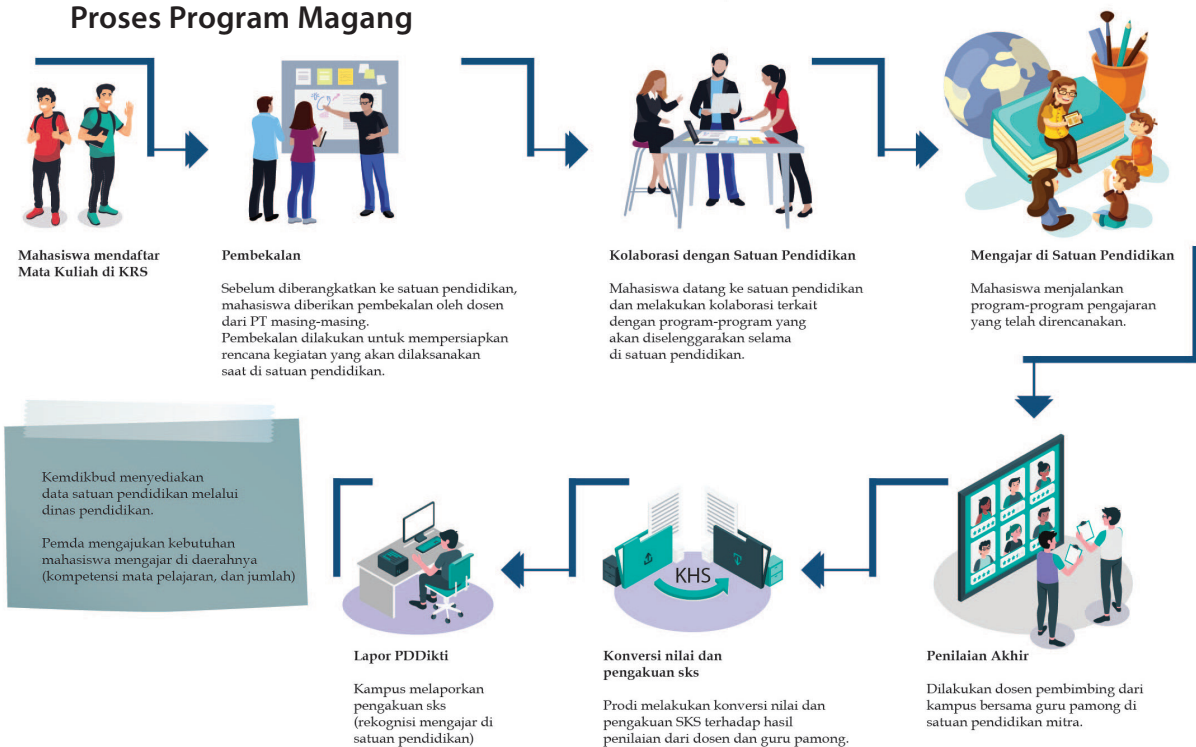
Proses Program Magang

Mahasiswa mendaftar Mata Kuliah di KRS

Pembekalan

Sebelum diberangkatkan ke satuan pendidikan, mahasiswa diberikan pembekalan oleh dosen dari PT masing-masing.
Pembekalan dilakukan untuk mempersiapkan rencana kegiatan yang akan dilaksanakan saat di satuan pendidikan.

Kolaborasi dengan Satuan Pendidikan

Mahasiswa datang ke satuan pendidikan dan melakukan kolaborasi terkait dengan program-program yang akan diselenggarakan selama di satuan pendidikan.

Mengajar di Satuan Pendidikan

Mahasiswa menjalankan program-program pengajaran yang telah direncanakan.

Kemdikbud menyediakan data satuan pendidikan melalui dinas pendidikan.

Pemda mengajukan kebutuhan mahasiswa mengajar di daerahnya (kompetensi mata pelajaran, dan jumlah)

KHS

Lapor PDDikti

Kampus melaporkan pengakuan sks (rekognisi mengajar di satuan pendidikan)

Konversi nilai dan pengakuan sks

Prodi melakukan konversi nilai dan pengakuan SKS terhadap hasil penilaian dari dosen dan guru pamong.

Penilaian Akhir

Dilakukan dosen pembimbing dari kampus bersama guru pamong di satuan pendidikan mitra.